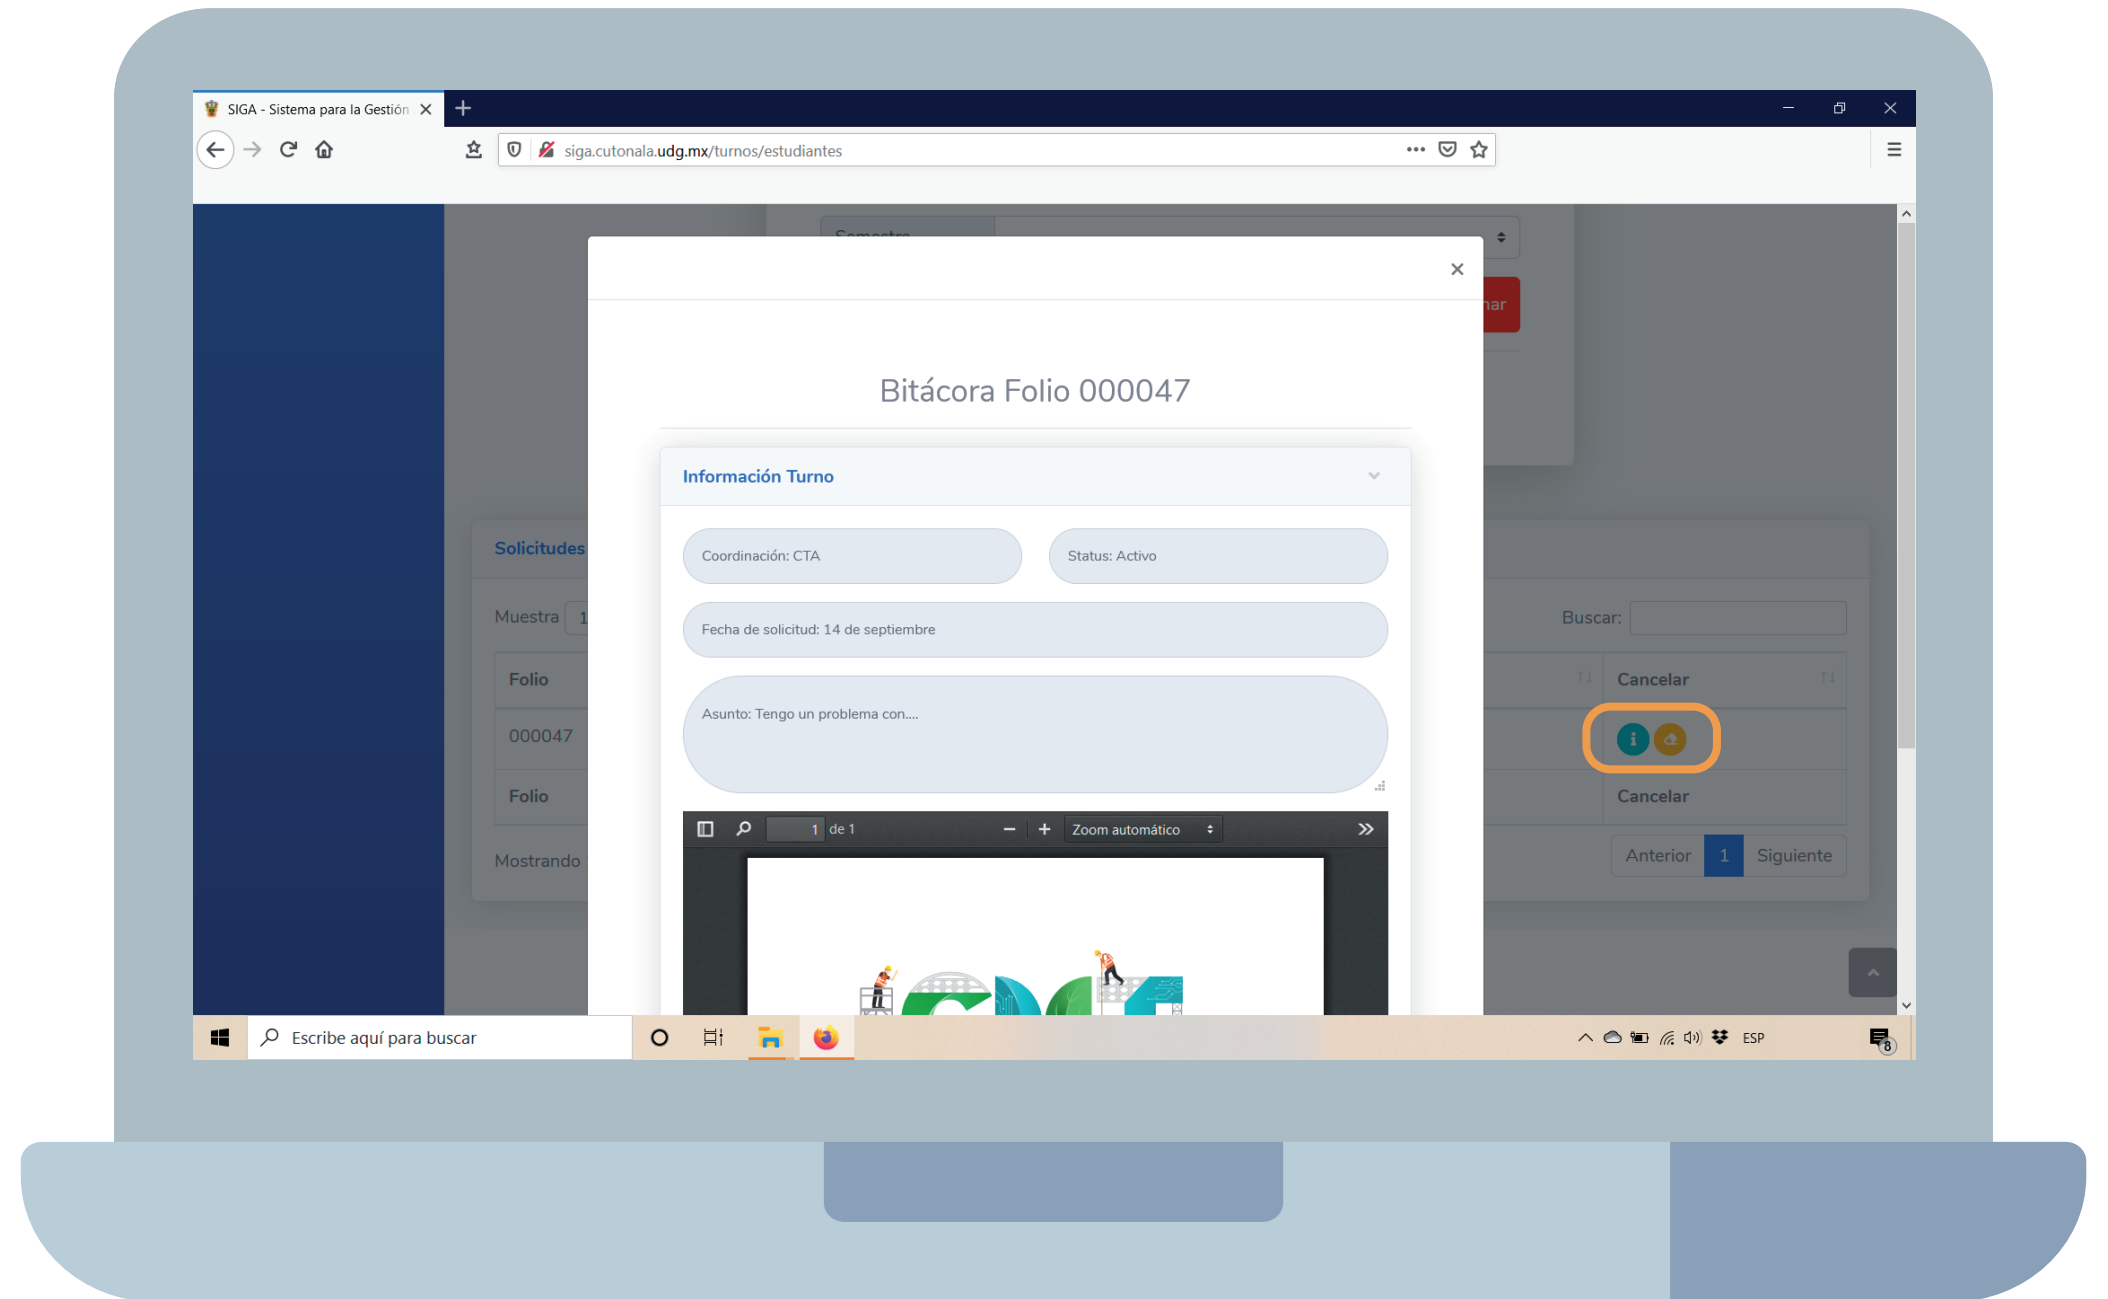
SIGA - Sistema para la Gestión ×

siga.cutonala.udg.mx/turnos/estudiantes

Semestre

nar

×

Bitácora Folio 000047

Información Turno

Coordinación: CTA

Status: Activo

Fecha de solicitud: 14 de septiembre

Asunto: Tengo un problema con....

1 de 1

Zoom automático

Solicitudes

Muestra 1

Buscar:

Folio

Cancelar

000047

Folio

Cancelar

Mostrando

Anterior 1 Siguiente

Escribe aquí para buscar

ESP